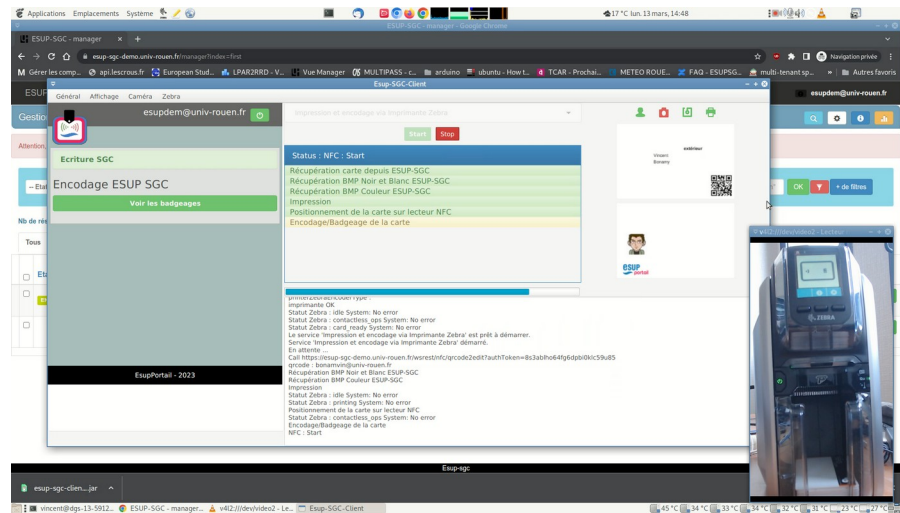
Applications Emplacements Système

17 °C lun. 13 mars, 14:48

ESUP-SGC - Manager - Google Chrome

ESUP-SGC - manager ×

esup-sgc-demo.univ-rouen.fr/manager?index=first

Navigation privée

Gérer les comp... api.lescrous.fr European Stud... LPAR2RRD - V... Vue Manager MULTIPASS - c... arduino ubuntu - How t... TCAR - Prochai... METEO ROUE... FAQ - ESUPSG... multi-tenant sp... Autres favoris

Esup-SGC-Client

Général Affichage Caméra Zebra

esupdem@univ-rouen.fr

Impression et encodage via Imprimante Zebra

Start Stop

Ecriture SGC

Encodage ESUP SGC

Voir les badgeages

Status : NFC : Start

Récupération carte depuis ESUP-SGC
Récupération BMP Noir et Blanc ESUP-SGC
Récupération BMP Couleur ESUP-SGC
Impression
Positionnement de la carte sur lecteur NFC
Encodage/Badgeage de la carte

EsupPortail - 2023

printerZebraEncoderType :
imprimante OK
Statut Zebra : idle System: No error
Statut Zebra : contactless_ops System: No error
Statut Zebra : card_ready System: No error
Le service 'Impression et encodage via Imprimante Zebra' est prêt à démarrer.
Service 'Impression et encodage via Imprimante Zebra' démarré.
En attente ...
Call https://esup-sgc-demo.univ-rouen.fr/wsrest/nfc/qrcode2edit?authToken=8s3abho64fg6dpbi0klc59u85
qrcode : bonamvin@univ-rouen.fr
Récupération BMP Noir et Blanc ESUP-SGC
Récupération BMP Couleur ESUP-SGC
Impression
Statut Zebra : idle System: No error
Statut Zebra : printing System: No error
Positionnement de la carte sur lecteur NFC
Statut Zebra : contactless_ops System: No error
Encodage/Badgeage de la carte
NFC : Start

esupdem@univ-rouen.fr

Attention,

Gestio

-- Etat

Nb de rés

Tous

Eta

OK + de filtres

exhibiteur
Vincent
Bonamy

esup portail

v4l2:///dev/video2 - Lecteur

ZEBRA

Esup-sgc

esup-sgc-clien....jar

vincent@dgs-13-5912... ESUP-SGC - manager... v4l2:///dev/video2 - Le... Esup-SGC-Client

45 °C 34 °C 33 °C 34 °C 32 °C 31 °C 23 °C 27 °C